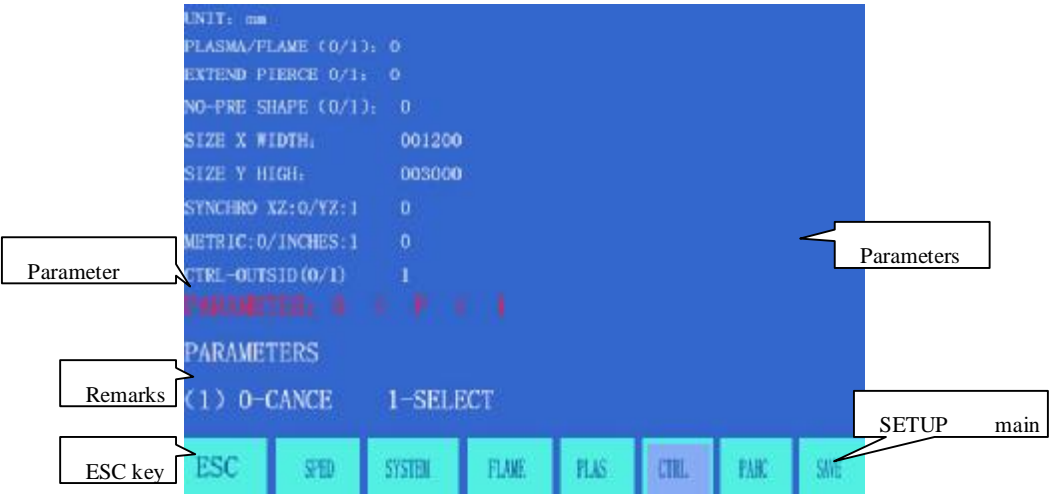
UNIT: mm
PLASMA/FLAME (0/1): 0
EXTEND PIERCE 0/1: 0
NO-PRE SHAPE (0/1): 0
SIZE X WIDTH: 001200
SIZE Y HIGH: 003000
SYNCHRO XZ:0/YZ:1 0
METRIC:0/INCHES:1 0
CTRL-OUTSID(0/1) 1
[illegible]

PARAMETERS
(1) 0-CANCE 1-SELECT

Parameter

Parameters

Remarks

SETUP main

ESC key

| ESC | SPED | SYSTEM | FLAME | PLAS | CTRL | PARC | SAVE |
|---|---|---|---|---|---|---|---|